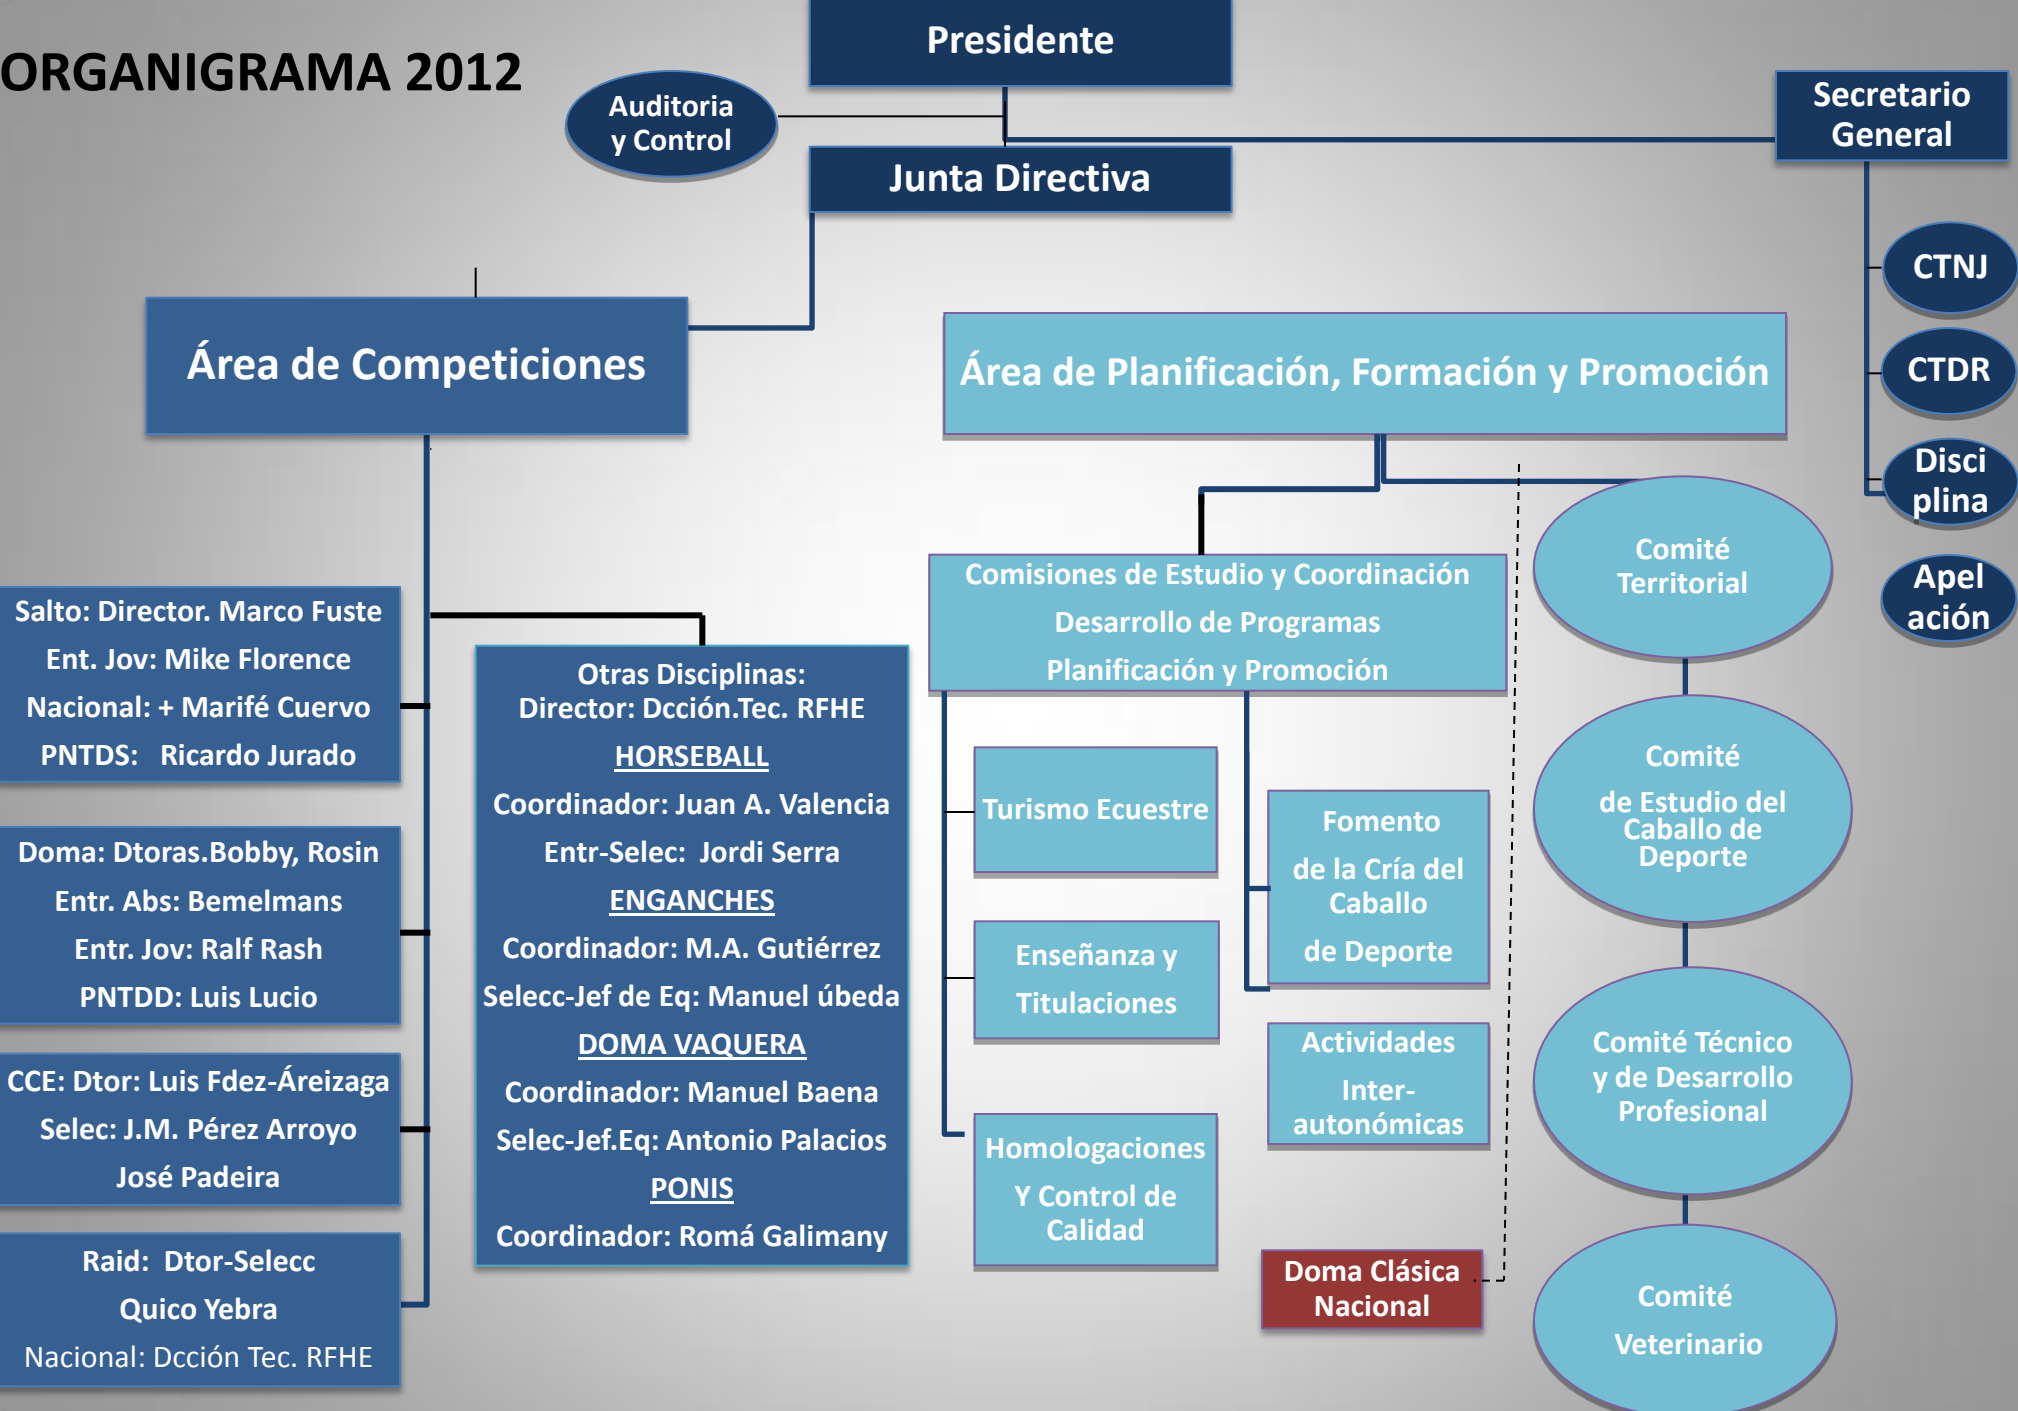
ORGANIGRAMA 2012

Presidente

Auditoria y Control

Junta Directiva

Secretario General

CTNJ

CTDR

Disci plina

Apel ación

Área de Competiciones

Área de Planificación, Formación y Promoción

Salto: Director. Marco Fuste
Ent. Jov: Mike Florence
Nacional: + Marifé Cuervo
PNTDS: Ricardo Jurado

Doma: Dtoras.Bobby, Rosin
Entr. Abs: Bemelmans
Entr. Jov: Ralf Rash
PNTDD: Luis Lucio

CCE: Dtor: Luis Fdez-Áreizaga
Selec: J.M. Pérez Arroyo
José Padeira

Raid: Dtor-Selecc
Quico Yebra
Nacional: Dcción Tec. RFHE

Otras Disciplinas:
Director: Dcción.Tec. RFHE
HORSEBALL
Coordinador: Juan A. Valencia
Entr-Selec: Jordi Serra
ENGANCHES
Coordinador: M.A. Gutiérrez
Selecc-Jef de Eq: Manuel úbeda
DOMA VAQUERA
Coordinador: Manuel Baena
Selec-Jef.Eq: Antonio Palacios
PONIS
Coordinador: Romá Galimany

Comisiones de Estudio y Coordinación
Desarrollo de Programas
Planificación y Promoción

Turismo Ecuestre

Enseñanza y Titulaciones

Homologaciones Y Control de Calidad

Fomento de la Cría del Caballo de Deporte

Actividades Inter-autonómicas

Doma Clásica Nacional

Comité Territorial

Comité de Estudio del Caballo de Deporte

Comité Técnico y de Desarrollo Profesional

Comité Veterinario